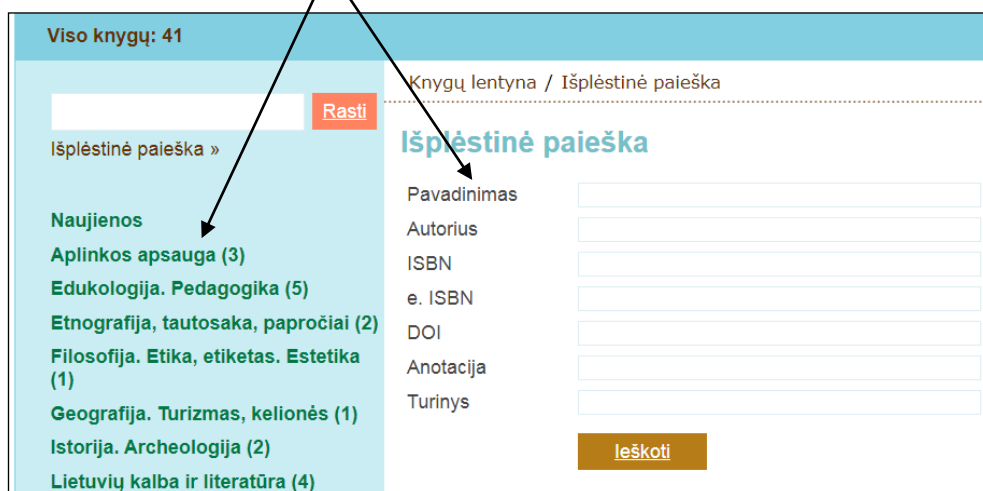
Viso knygų: 41

Rasti

Išplėstinė paieška »

Naujienos
Aplinkos apsauga (3)
Edukologija. Pedagogika (5)
Etnografija, tautosaka, papročiai (2)
Filosofija. Etika, etiketas. Estetika (1)
Geografija. Turizmas, kelionės (1)
Istorija. Archeologija (2)
Lietuvių kalba ir literatūra (4)

Knygų lentyna / Išplėstinė paieška

Išplėstinė paieška

Pavadinimas
Autorius
ISBN
e. ISBN
DOI
Anotacija
Turinys

Ieškoti